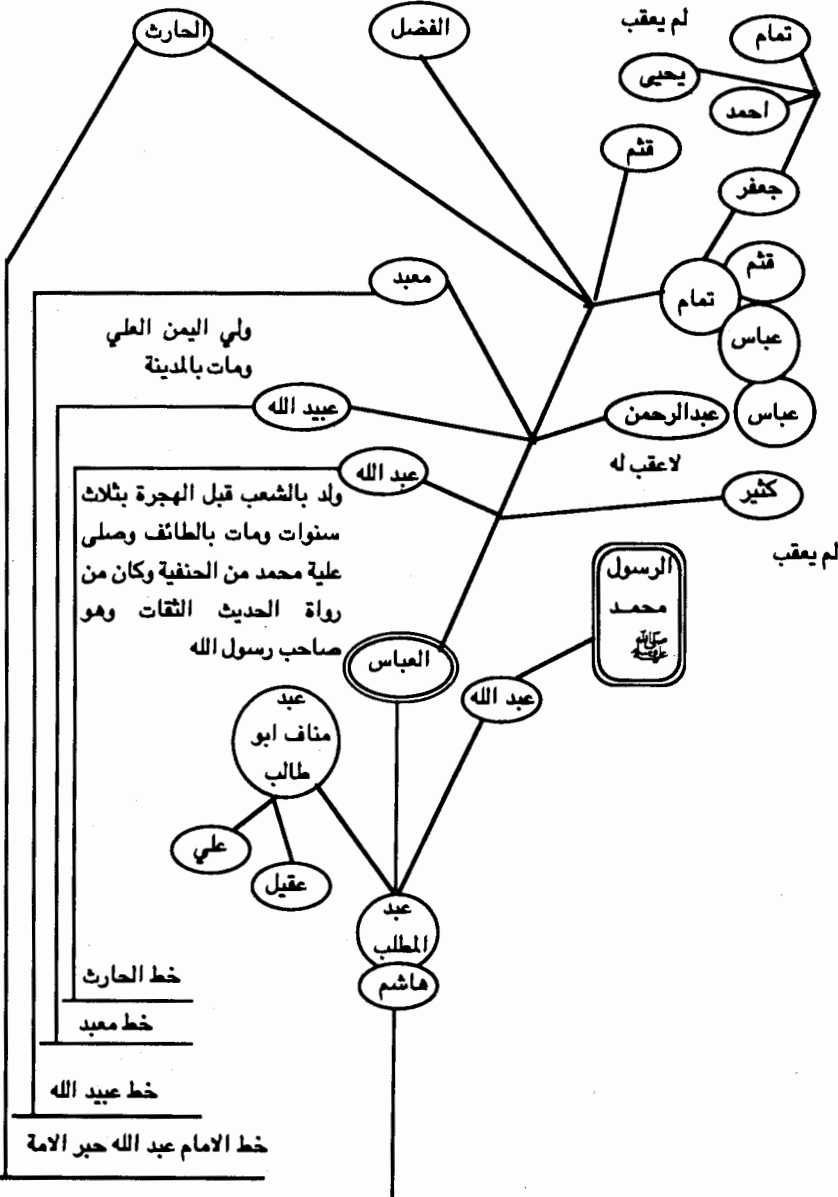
الحارث

الفضل

لم يعقب

تمام

يحيى

احمد

قثم

جعفر

قثم

تمام

معبد

عباس

ولي اليمن العلي
ومات بالمدينة

عباس

عبيد الله

عبدالرحمن

لاعقب له

عبد الله

كثير

ولد بالشعب قبل الهجرة بثلاث سنوات ومات بالطائف وصلى علية محمد من الحنفية وكان من رواة الحديث الثقات وهو صاحب رسول الله

لم يعقب

الرسول
محمد
ﷺ

العباس

عبد الله

عبد
مناف ابو
طالب

علي

عقيل

عبد
المطلب

هاشم

خط الحارث

خط معبد

خط عبيد الله

خط الامام عبد الله حبر الامة